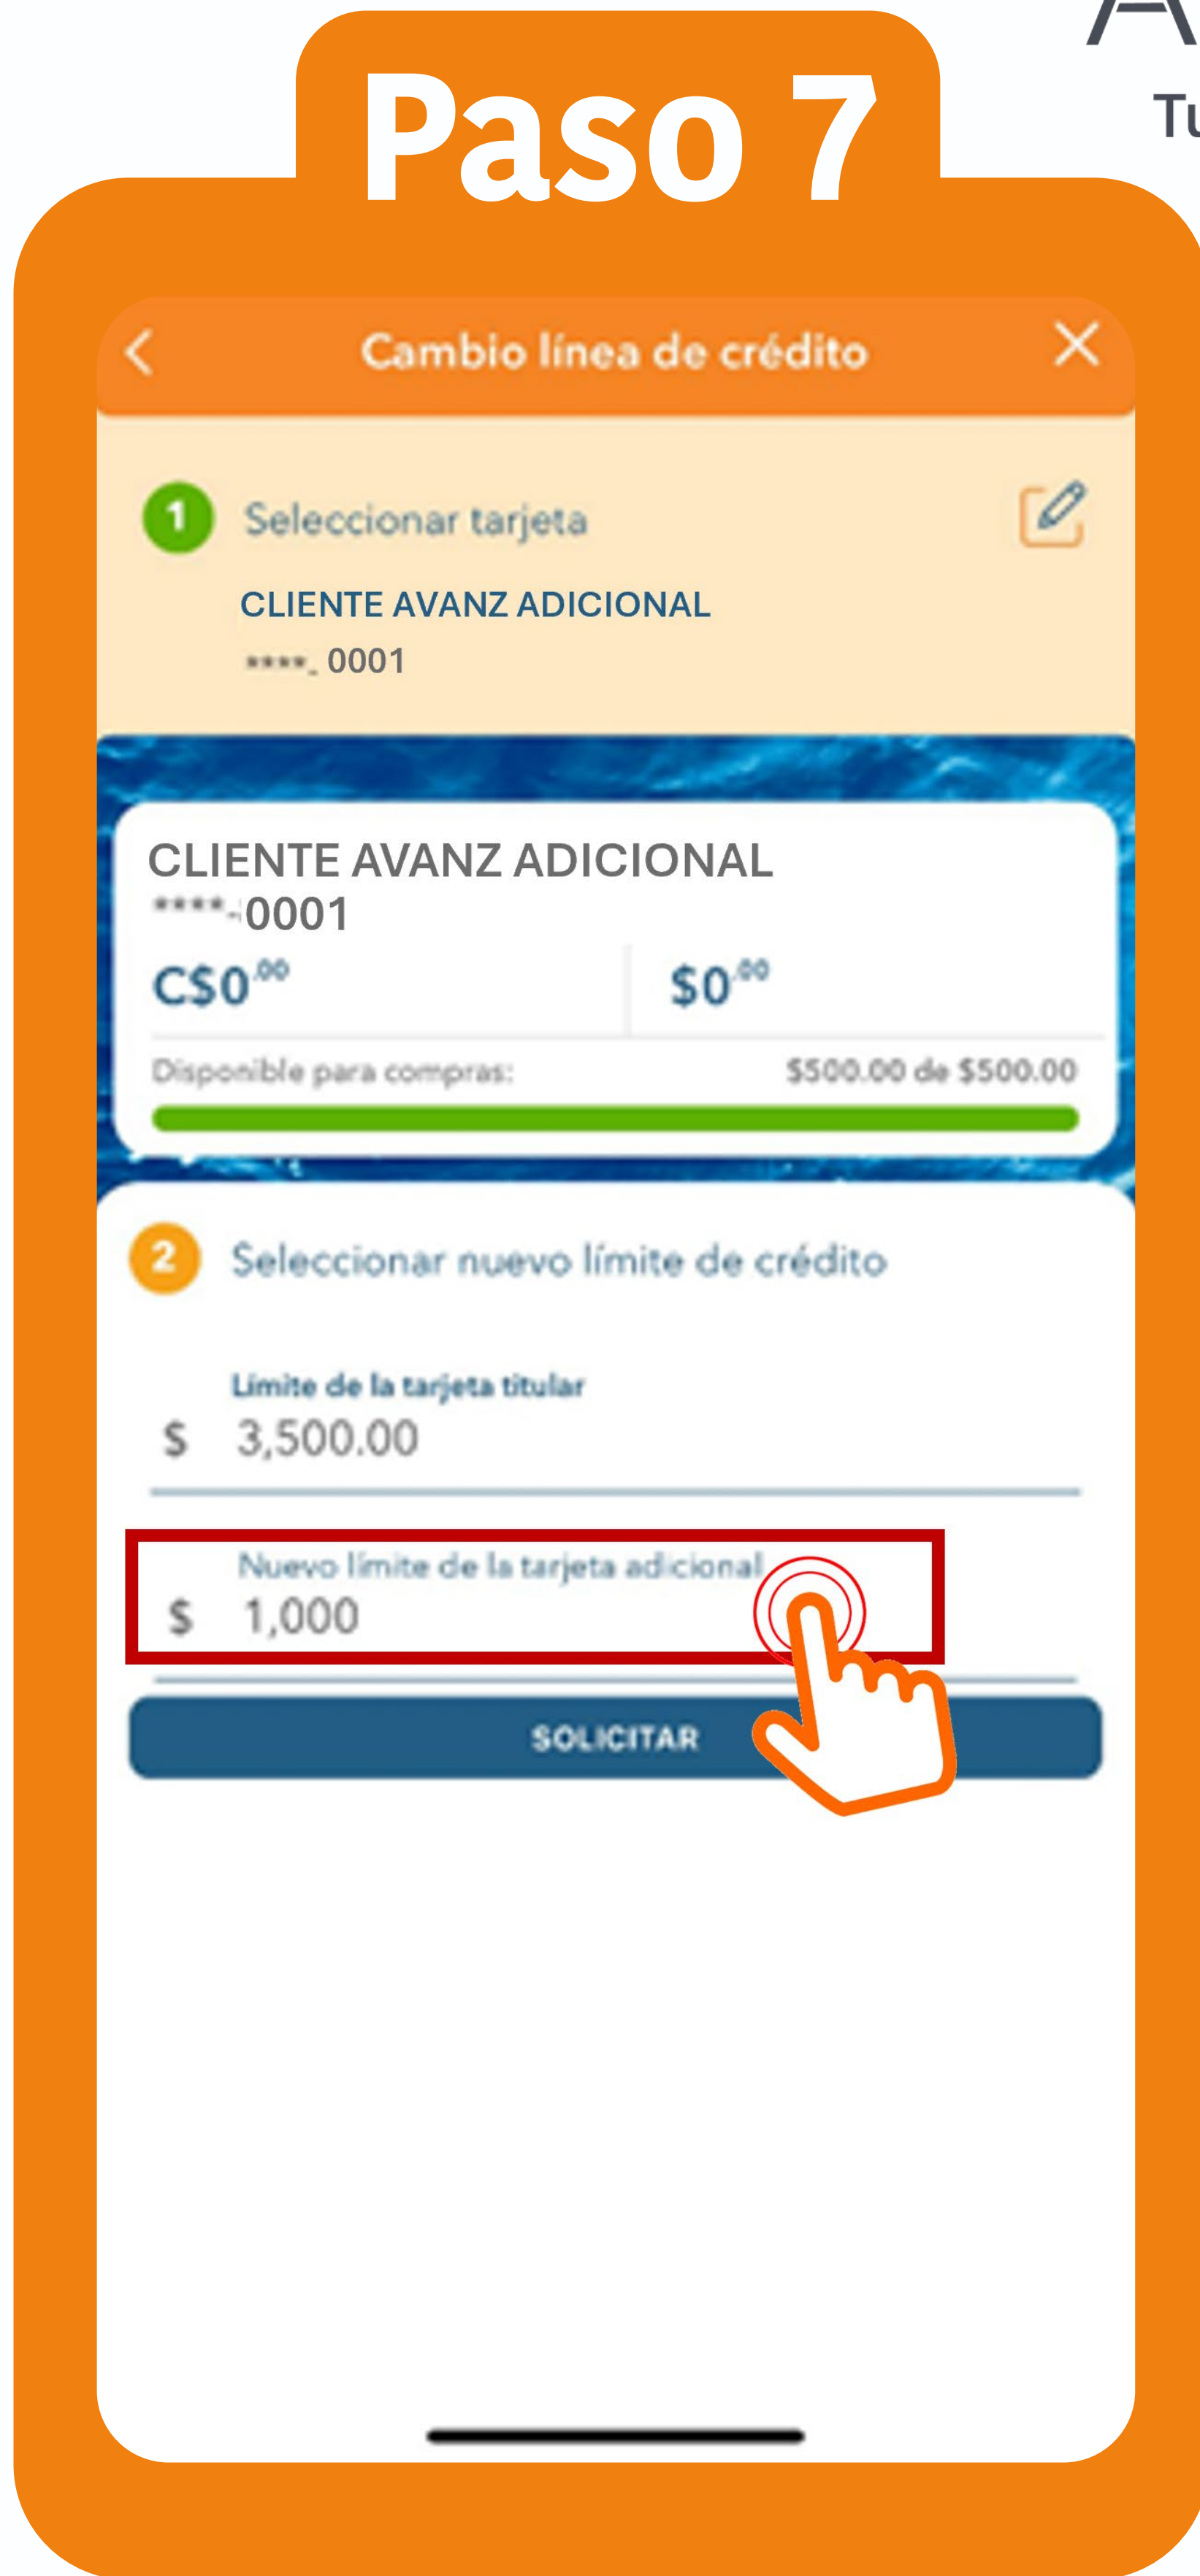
Paso 7

A
Tu

Cambio línea de crédito

1 Seleccionar tarjeta
CLIENTE AVANZ ADICIONAL
****_ 0001

CLIENTE AVANZ ADICIONAL
****-0001
C$0$^{.00}$ $0$^{.00}$
Disponible para compras: $500.00 de $500.00

2 Seleccionar nuevo límite de crédito

Límite de la tarjeta titular
$ 3,500.00

Nuevo límite de la tarjeta adicional
$ 1,000

SOLICITAR